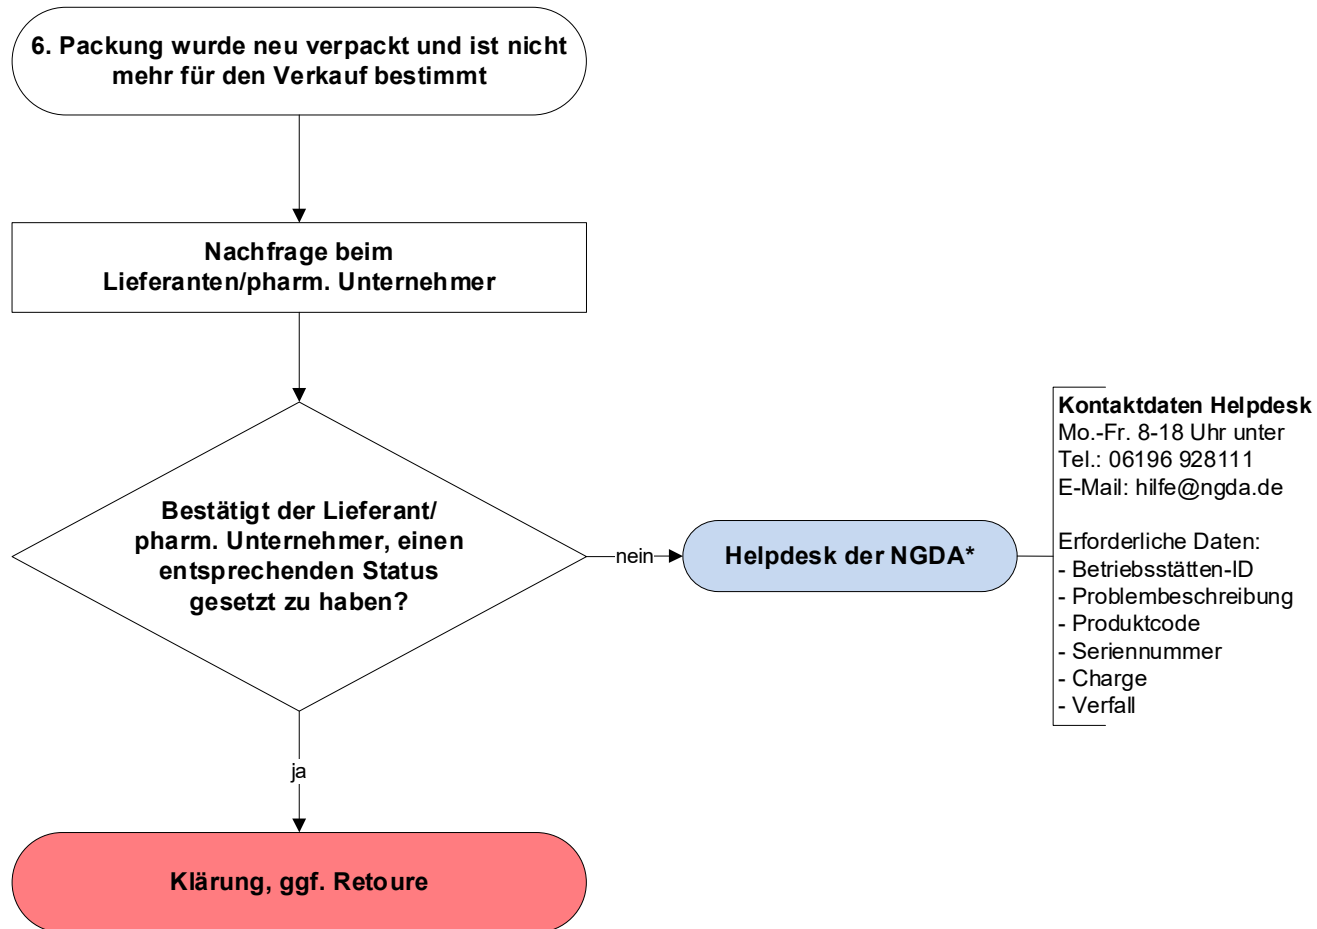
6. Packung wurde neu verpackt und ist nicht mehr für den Verkauf bestimmt

Nachfrage beim Lieferanten/pharm. Unternehmer

Bestätigt der Lieferant/ pharm. Unternehmer, einen entsprechenden Status gesetzt zu haben?

nein

Helpdesk der NGDA*

Kontaktdaten Helpdesk
Mo.-Fr. 8-18 Uhr unter
Tel.: 06196 928111
E-Mail: hilfe@ngda.de

Erforderliche Daten:
- Betriebsstätten-ID
- Problembeschreibung
- Produktcode
- Seriennummer
- Charge
- Verfall

ja

Klärung, ggf. Retoure